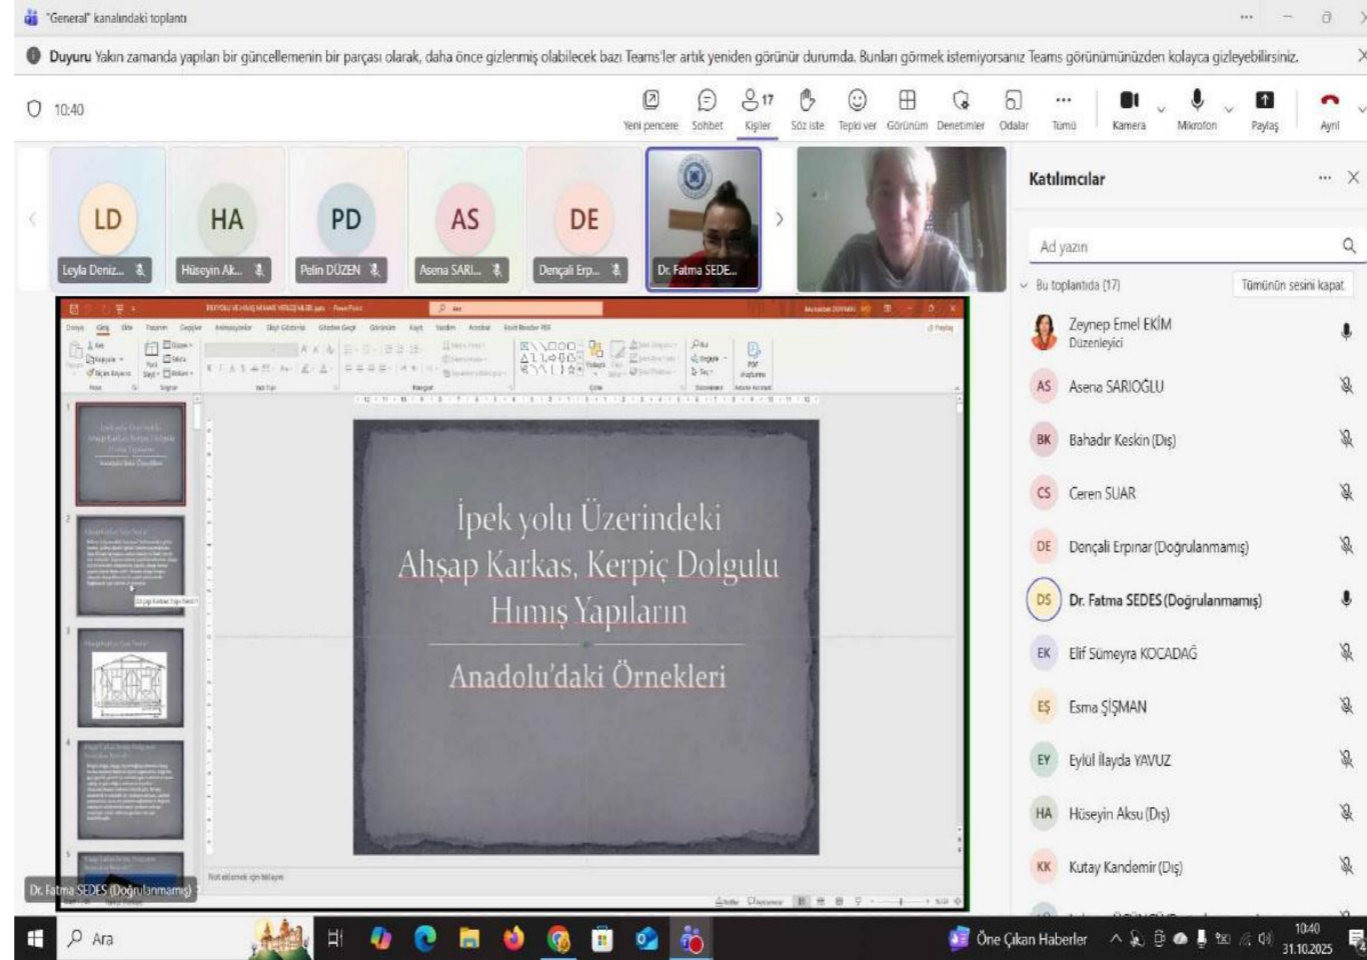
"General" kanalındaki toplantı

Duyuru Yakın zamanda yapılan bir güncellemenin bir parçası olarak, daha önce gizlenmiş olabilecek bazı Teams'ler artık yeniden görünür durumda. Bunları görmek istemiyorsanız Teams görünümünüzden kolayca gizleyebilirsiniz.

10:40

Yeni pencere Sohbet Kişiler 17 Söz iste Tepki ver Görünüm Denetimler Odalar Tümü Kamera Mikrofon Paylaş Ayrıl

LD Leyla Deniz...
HA Hüseyin Ak...
PD Pelin DÜZEN
AS Asena SARI...
DE Dençali Erp...
Dr. Fatma SEDE...

İpek yolu Üzerindeki Ahşap Karkas, Kerpiç Dolgulu Hımış Yapıların

Anadolu'daki Örnekleri

Not eklemek için tıklayın

Dr. Fatma SEDES (Doğrulanmamış)

Katılımcılar

Ad yazın

Bu toplantıda (17)

Tümünün sesini kapat

Zeynep Emel EKİM
Düzenleyici

AS Asena SARIOĞLU

BK Bahadır Keskin (Dış)

CS Ceren SUAR

DE Dençali Erpınar (Doğrulanmamış)

DS Dr. Fatma SEDES (Doğrulanmamış)

EK Elif Sümeyra KOCADAĞ

EŞ Esma ŞİŞMAN

EY Eylül İlayda YAVUZ

HA Hüseyin Aksu (Dış)

KK Kutay Kandemir (Dış)

Ara

Öne Çıkan Haberler

10:40
31.10.2025